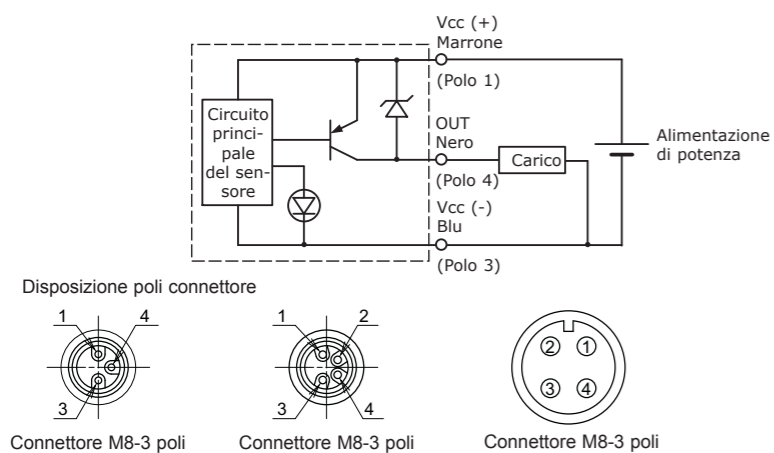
Vcc (+)
Marrone
(Polo 1)

Circuito principale del sensore

OUT
Nero
(Polo 4)

Carico

Alimentazione di potenza

Vcc (-)
Blu
(Polo 3)

Disposizione poli connettore

1
4
3
Connettore M8-3 poli

1
2
3
4
Connettore M8-3 poli

②
①
③
④
Connettore M8-3 poli